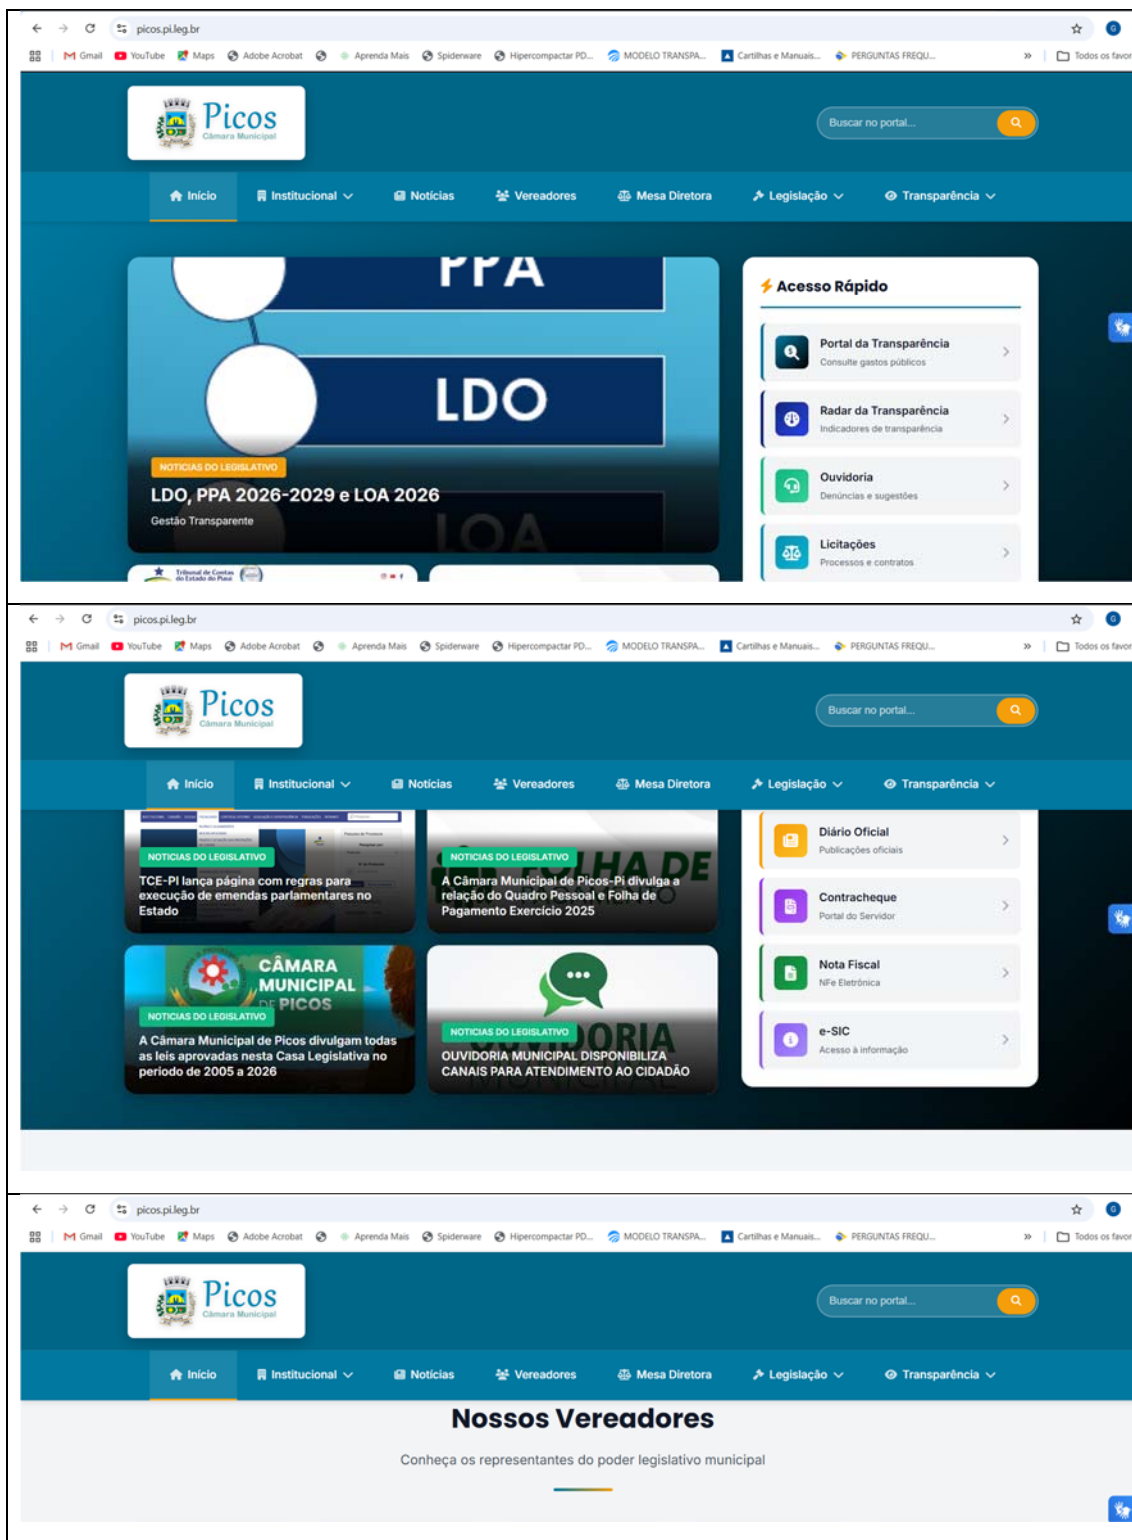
picos.pi.leg.br

Gmail YouTube Maps Adobe Acrobat Aprenda Mais Spiderware Hipercompactar PD... MODELO TRANSPA... Cartilhas e Manuais... PERGUNTAS FREQU... » Todos os favor

Picos
Câmara Municipal

Buscar no portal...

Início Institucional Notícias Vereadores Mesa Diretora Legislação Transparência

PPA
LDO
LOA

NOTÍCIAS DO LEGISLATIVO
LDO, PPA 2026-2029 e LOA 2026
Gestão Transparente

Acesso Rápido

Portal da Transparência
Consulte gastos públicos

Radar da Transparência
Indicadores de transparência

Ouvidoria
Denúncias e sugestões

Licitações
Processos e contratos

Tribunal de Contas do Estado do Piauí

picos.pi.leg.br

Gmail YouTube Maps Adobe Acrobat Aprenda Mais Spiderware Hipercompactar PD... MODELO TRANSPA... Cartilhas e Manuais... PERGUNTAS FREQU... » Todos os favor

Picos
Câmara Municipal

Buscar no portal...

Início Institucional Notícias Vereadores Mesa Diretora Legislação Transparência

NOTÍCIAS DO LEGISLATIVO
TCE-PI lança página com regras para execução de emendas parlamentares no Estado

NOTÍCIAS DO LEGISLATIVO
A Câmara Municipal de Picos-Pi divulga a relação do Quadro Pessoal e Folha de Pagamento Exercício 2025

CÂMARA MUNICIPAL DE PICOS
NOTÍCIAS DO LEGISLATIVO
A Câmara Municipal de Picos divulgam todas as leis aprovadas nesta Casa Legislativa no período de 2005 a 2026

NOTÍCIAS DO LEGISLATIVO
OUVIDORIA MUNICIPAL DISPONIBILIZA CANAIS PARA ATENDIMENTO AO CIDADÃO

Diário Oficial
Publicações oficiais

Contracheque
Portal do Servidor

Nota Fiscal
NFe Eletrônica

e-SIC
Acesso à informação

picos.pi.leg.br

Gmail YouTube Maps Adobe Acrobat Aprenda Mais Spiderware Hipercompactar PD... MODELO TRANSPA... Cartilhas e Manuais... PERGUNTAS FREQU... » Todos os favor

Picos
Câmara Municipal

Buscar no portal...

Início Institucional Notícias Vereadores Mesa Diretora Legislação Transparência

Nossos Vereadores

Conheça os representantes do poder legislativo municipal